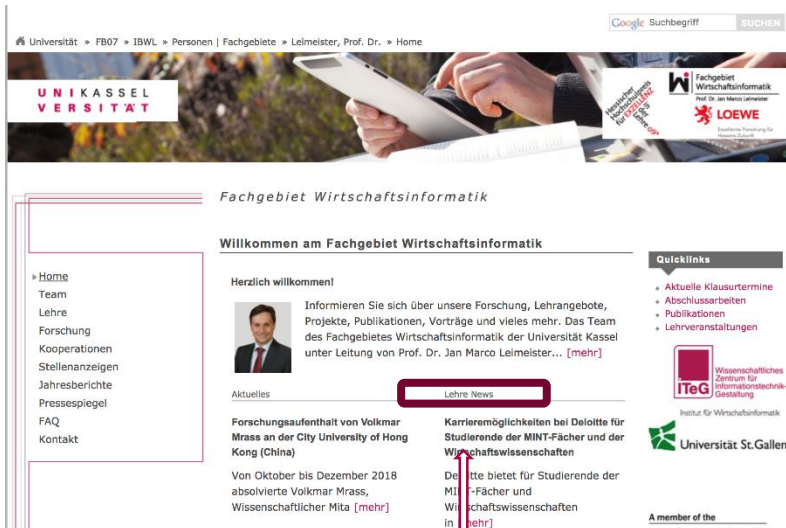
Google Suchbegriff SUCHEN

Universität » FB07 » IBWL » Personen | Fachgebiete » Leimeister, Prof. Dr. » Home

UNIKASSEL VERSITÄT

Hessischer Hochschulpreis für Exzellenz in der Lehre 2009

Fachgebiet Wirtschaftsinformatik
Prof. Dr. Jan Marco Leimeister

LOEWE
Exzellente Forschung für Hessens Zukunft

Fachgebiet Wirtschaftsinformatik

Willkommen am Fachgebiet Wirtschaftsinformatik

Home
Team
Lehre
Forschung
Kooperationen
Stellenanzeigen
Jahresberichte
Pressespiegel
FAQ
Kontakt

Herzlich willkommen!

Informieren Sie sich über unsere Forschung, Lehrangebote, Projekte, Publikationen, Vorträge und vieles mehr. Das Team des Fachgebietes Wirtschaftsinformatik der Universität Kassel unter Leitung von Prof. Dr. Jan Marco Leimeister... [mehr]

Aktuelles

Lehre News

Forschungsaufenthalt von Volkmar Mrass an der City University of Hong Kong (China)

Von Oktober bis Dezember 2018 absolvierte Volkmar Mrass, Wissenschaftlicher Mita [mehr]

Karrieremöglichkeiten bei Deloitte für Studierende der MINT-Fächer und der Wirtschaftswissenschaften

Deloitte bietet für Studierende der MINT-Fächer und Wirtschaftswissenschaften in [mehr]

Quicklinks

Aktuelle Klausurtermine
Abschlussarbeiten
Publikationen
Lehrveranstaltungen

ITeG Wissenschaftliches Zentrum für Informationstechnik-Gestaltung

Institut für Wirtschaftsinformatik

Universität St.Gallen

A member of the